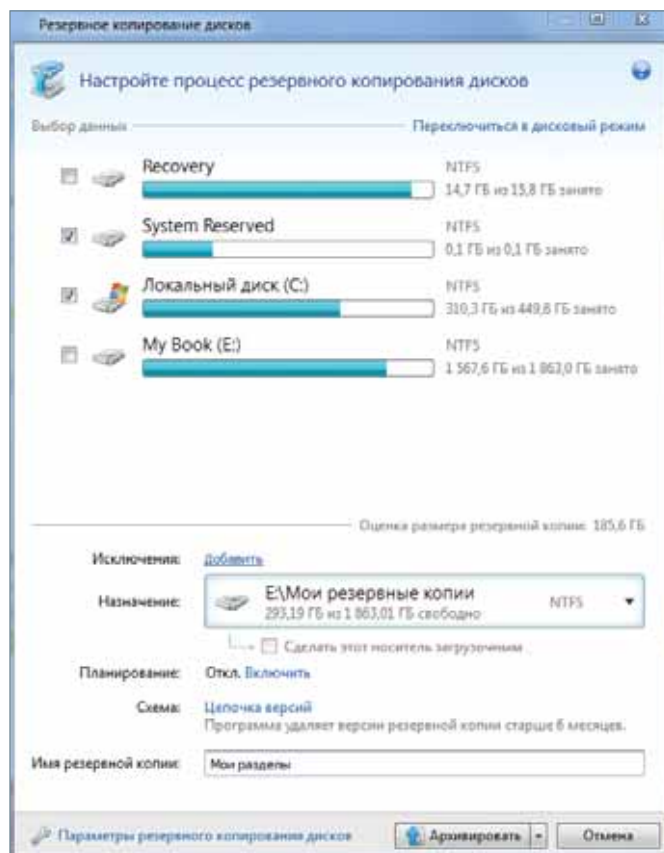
Резервное копирование дисков

Настройте процесс резервного копирования дисков

Выбор данных

Переключиться в дисковый режим

Recovery
NTFS
14,7 ГБ из 15,8 ГБ занято

System Reserved
NTFS
0,1 ГБ из 0,1 ГБ занято

Локальный диск (C:)
NTFS
310,3 ГБ из 449,8 ГБ занято

My Book (E:)
NTFS
1 567,6 ГБ из 1 863,0 ГБ занято

Оценка размера резервной копии: 185,6 ГБ

Исключения: Добавить

Назначение: E:\Мои резервные копии
293,19 ГБ из 1 863,01 ГБ свободно
NTFS

Сделать этот носитель загрузочным

Планирование: Откл. Включить

Схема: Цепочка версий
Программа удаляет версии резервной копии старше 6 месяцев.

Имя резервной копии: Мои разделы

Параметры резервного копирования дисков

Архивировать

Отмена